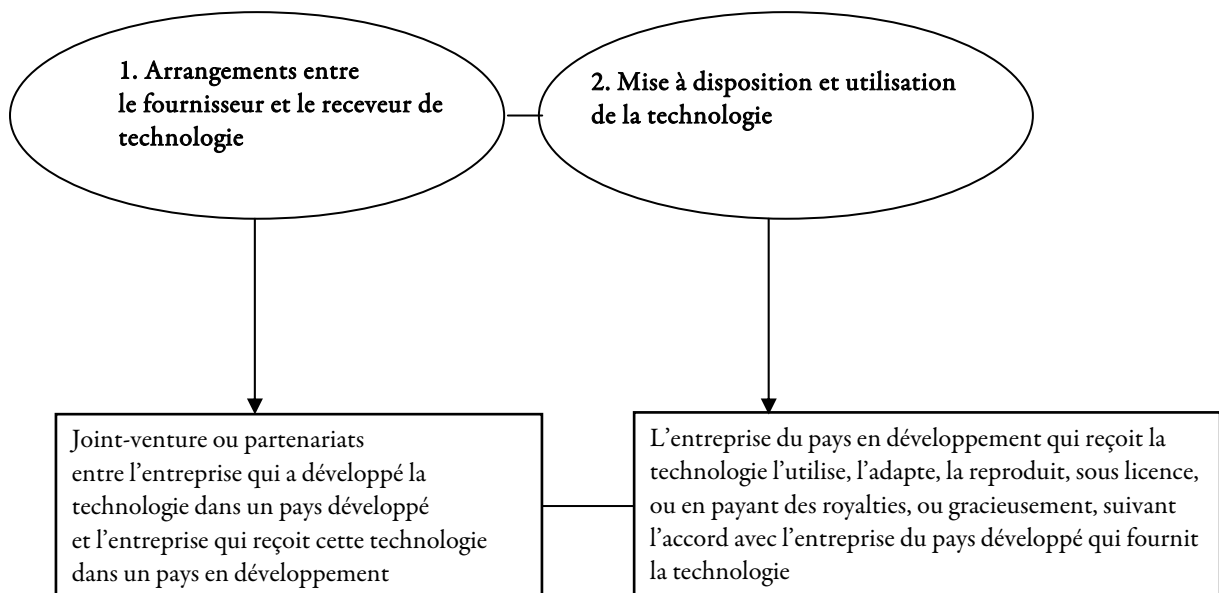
1. Arrangements entre le fournisseur et le receveur de technologie

2. Mise à disposition et utilisation de la technologie

Joint-venture ou partenariats entre l'entreprise qui a développé la technologie dans un pays développé et l'entreprise qui reçoit cette technologie dans un pays en développement

L'entreprise du pays en développement qui reçoit la technologie l'utilise, l'adapte, la reproduit, sous licence, ou en payant des royalties, ou gracieusement, suivant l'accord avec l'entreprise du pays développé qui fournit la technologie